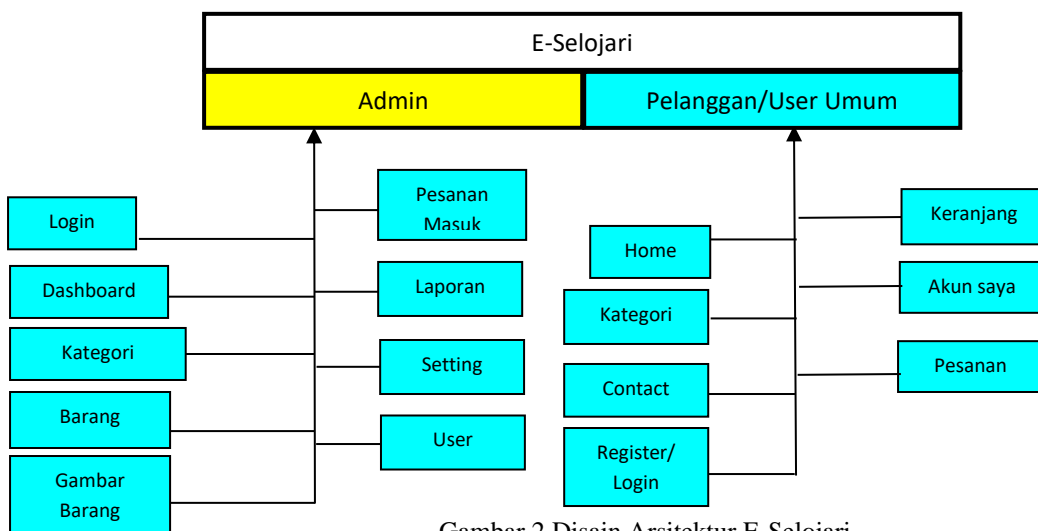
E-Selojari

Admin

Pelanggan/User Umum

Login

Pesanan Masuk

Dashboard

Laporan

Kategori

Setting

Barang

User

Gambar Barang

Home

Keranjang

Kategori

Akun saya

Contact

Pesanan

Register/ Login

Gambar 2 Disain Arsitektur E-Selojari